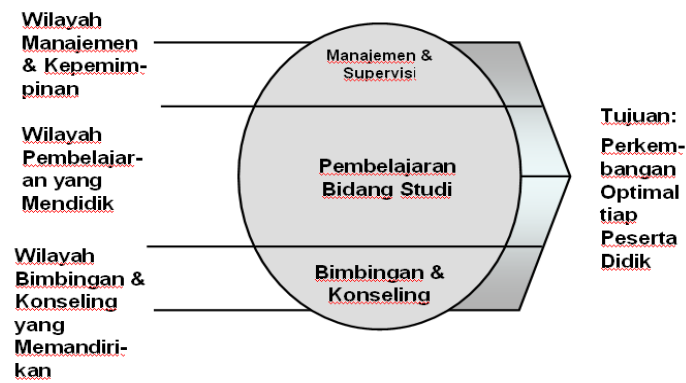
Wilayah Manajemen & Kepemimpinan

Wilayah Pembelajaran yang Mendidik

Wilayah Bimbingan & Konseling yang Memandirikan

Manajemen & Supervisi

Pembelajaran Bidang Studi

Bimbingan & Konseling

Tujuan: Perkembangan Optimal tiap Peserta Didik